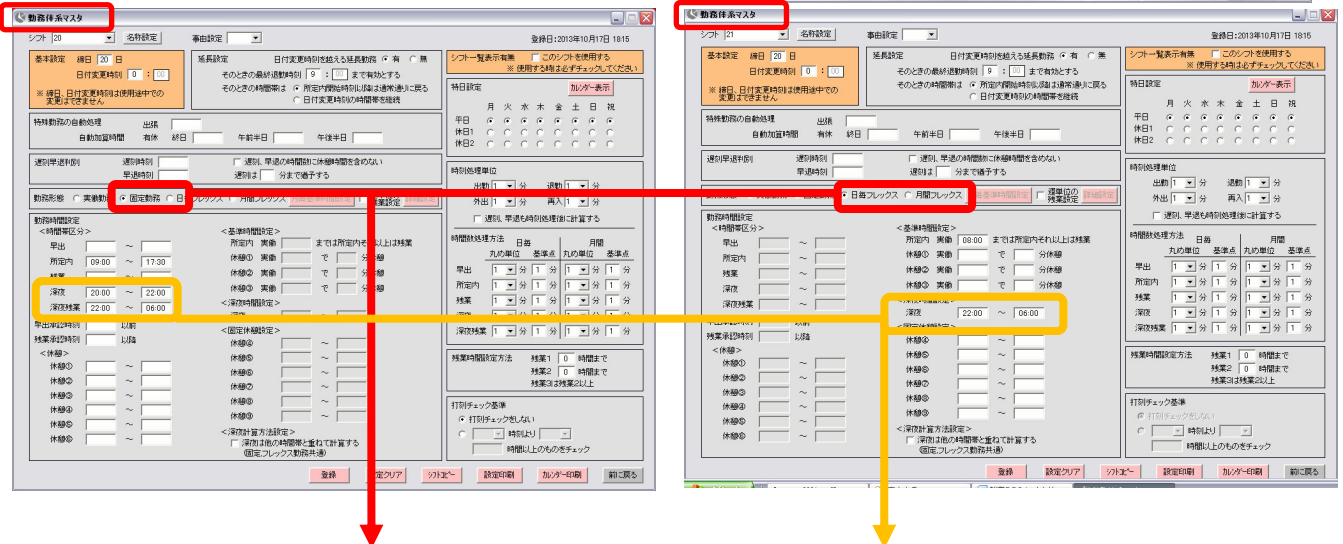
勤務体系マスタ

シフト 20 名称設定 事由設定 登録日:2013年10月17日 18:15

基本設定 締日 20 日
日付変更時刻 0 : 00
※ 締日、日付変更時刻は使用途中での変更はできません

延長設定 日付変更時刻を越える延長勤務 有 無
そのときの最終退勤時刻 9 : 00 まで有効とする
そのときの時間帯は 所定内跨ぎ時刻以降は通常通りに戻る
日付変更時刻の時間帯を継続

シフト一覧表示有無 このシフトを使用する
※ 使用する時は必ずチェックしてください

特日設定 カレンダー表示
月 火 水 木 金 土 日 祝
平日
休日1
休日2

特殊勤務の自動処理 出張
自動加算時間 有休 終日 午前半日 午後半日

遅刻早退時刻 遅刻時刻 早退時刻
遅刻、早退の時間帯に休憩時間を含めない
遅刻は 分まで遅刻とする

勤務形態 実働勤 固定勤務 日 フレックス 月間フレックス 残業設定

時刻処理単位
出勤 1 分 退勤 1 分
外出 1 分 再入 1 分
遅刻、早退も時刻処理後に計算する

勤務時間設定
<時間帯区分>
早出 ~
所定内 09:00 ~ 17:30
残業 ~
深夜 20:00 ~ 22:00
深夜残業 22:00 ~ 06:00
早出確認時刻 以前
残業承認時刻 以降
<休憩>
休憩① ~
休憩② ~
休憩③ ~
休憩④ ~
休憩⑤ ~
休憩⑥ ~

<基準時間設定>
所定内 実働 までは所定内それ以上は残業
休憩① 実働 で 分休憩
休憩② 実働 で 分休憩
休憩③ 実働 で 分休憩
<深夜時間設定>
<固定休憩設定>
休憩④ ~
休憩⑤ ~
休憩⑥ ~
休憩⑦ ~
休憩⑧ ~
休憩⑨ ~
<深夜計算方法設定>
深夜は他の時間帯と重ねて計算する
(固定,フレックス勤務共通)

時間数処理方法
日毎 月間
丸め単位 基準点 丸め単位 基準点
早出 1 分 1 分 1 分 1 分
所定内 1 分 1 分 1 分 1 分
残業 1 分 1 分 1 分 1 分
深夜 1 分 1 分 1 分 1 分
深夜残業 1 分 1 分 1 分 1 分

残業時間設定方法 残業1 0 時間まで
残業2 0 時間まで
残業3は残業2以上

打刻チェック基準
打刻チェックをしない
時刻より
時間以上のものをチェック

登録 設定クリア シフトコピー 設定印刷 カレンダー印刷 前に戻る

勤務体系マスタ

シフト 21 名称設定 事由設定 登録日:2013年10月17日 18:15

基本設定 締日 20 日
日付変更時刻 0 : 00
※ 締日、日付変更時刻は使用途中での変更はできません

延長設定 日付変更時刻を越える延長勤務 有 無
そのときの最終退勤時刻 9 : 00 まで有効とする
そのときの時間帯は 所定内跨ぎ時刻以降は通常通りに戻る
日付変更時刻の時間帯を継続

シフト一覧表示有無 このシフトを使用する
※ 使用する時は必ずチェックしてください

特日設定 カレンダー表示
月 火 水 木 金 土 日 祝
平日
休日1
休日2

特殊勤務の自動処理 出張
自動加算時間 有休 終日 午前半日 午後半日

遅刻早退時刻 遅刻時刻 早退時刻
遅刻、早退の時間帯に休憩時間を含めない
遅刻は 分まで遅刻とする

日毎フレックス 月間フレックス 基準時間設定 週単位の残業設定 詳細設定

時刻処理単位
出勤 1 分 退勤 1 分
外出 1 分 再入 1 分
遅刻、早退も時刻処理後に計算する

勤務時間設定
<時間帯区分>
早出 ~
所定内 ~
残業 ~
深夜 ~
深夜残業 ~
以前
残業承認時刻 以降
<休憩>
休憩① ~
休憩② ~
休憩③ ~
休憩④ ~
休憩⑤ ~
休憩⑥ ~

<基準時間設定>
所定内 実働 08:00 までは所定内それ以上は残業
休憩① 実働 で 分休憩
休憩② 実働 で 分休憩
休憩③ 実働 で 分休憩
深夜 22:00 ~ 06:00
休憩④ ~
休憩⑤ ~
休憩⑥ ~
休憩⑦ ~
休憩⑧ ~
休憩⑨ ~
<深夜計算方法設定>
深夜は他の時間帯と重ねて計算する
(固定,フレックス勤務共通)

時間数処理方法
日毎 月間
丸め単位 基準点 丸め単位 基準点
早出 1 分 1 分 1 分 1 分
所定内 1 分 1 分 1 分 1 分
残業 1 分 1 分 1 分 1 分
深夜 1 分 1 分 1 分 1 分
深夜残業 1 分 1 分 1 分 1 分

残業時間設定方法 残業1 0 時間まで
残業2 0 時間まで
残業3は残業2以上

打刻チェック基準
打刻チェックをしない
時刻より
時間以上のものをチェック

登録 設定クリア シフトコピー 設定印刷 カレンダー印刷 前に戻る